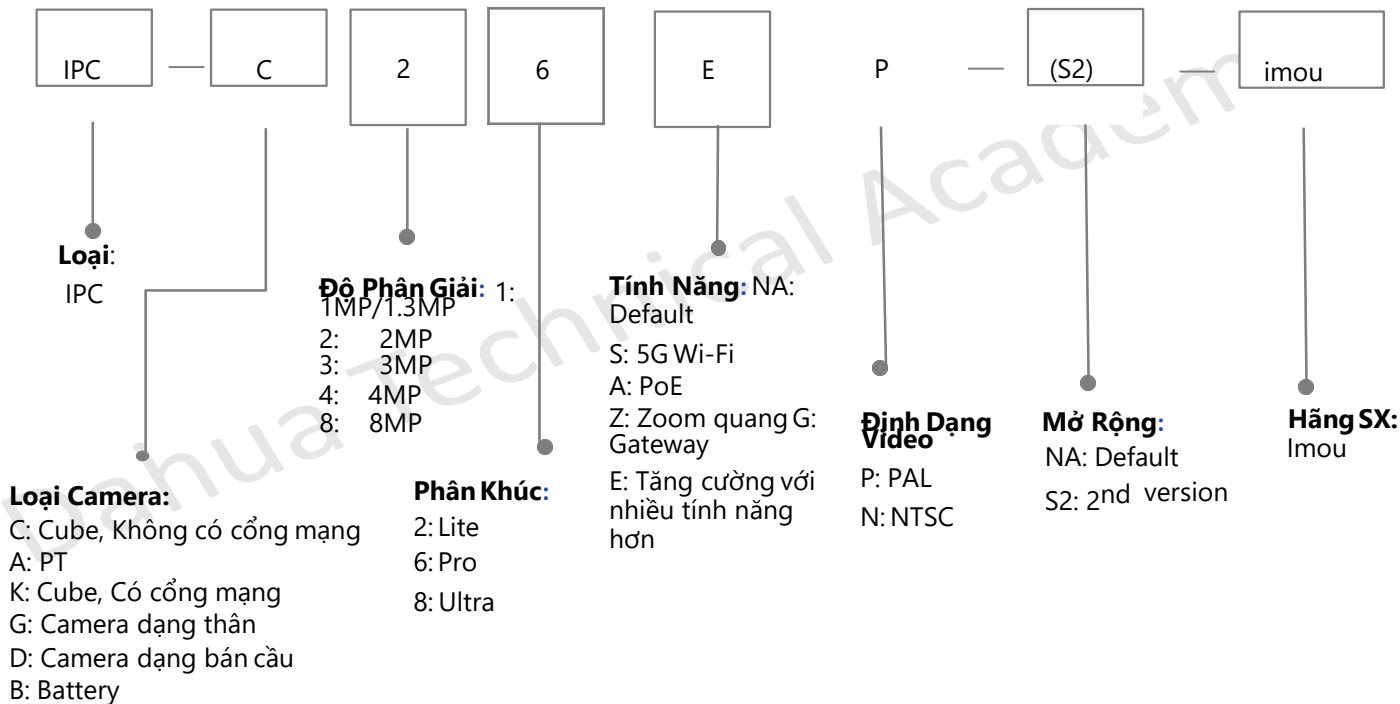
IPC — C 2 6 E P — (S2) — imou

Loại: IPC

Loại Camera:
C: Cube, Không có cổng mạng
A: PT
K: Cube, Có cổng mạng
G: Camera dạng thân
D: Camera dạng bán cầu
B: Battery

Độ Phân Giải: 1: 1MP/1.3MP
2: 2MP
3: 3MP
4: 4MP
8: 8MP

Phân Khúc:
2: Lite
6: Pro
8: Ultra

Tính Năng: NA: Default
S: 5G Wi-Fi
A: PoE
Z: Zoom quang G: Gateway
E: Tăng cường với nhiều tính năng hơn

Định Dạng Video
P: PAL
N: NTSC

Mở Rộng:
NA: Default
S2: 2nd version

Hãng SX:
Imou

Dahua Technical Academ